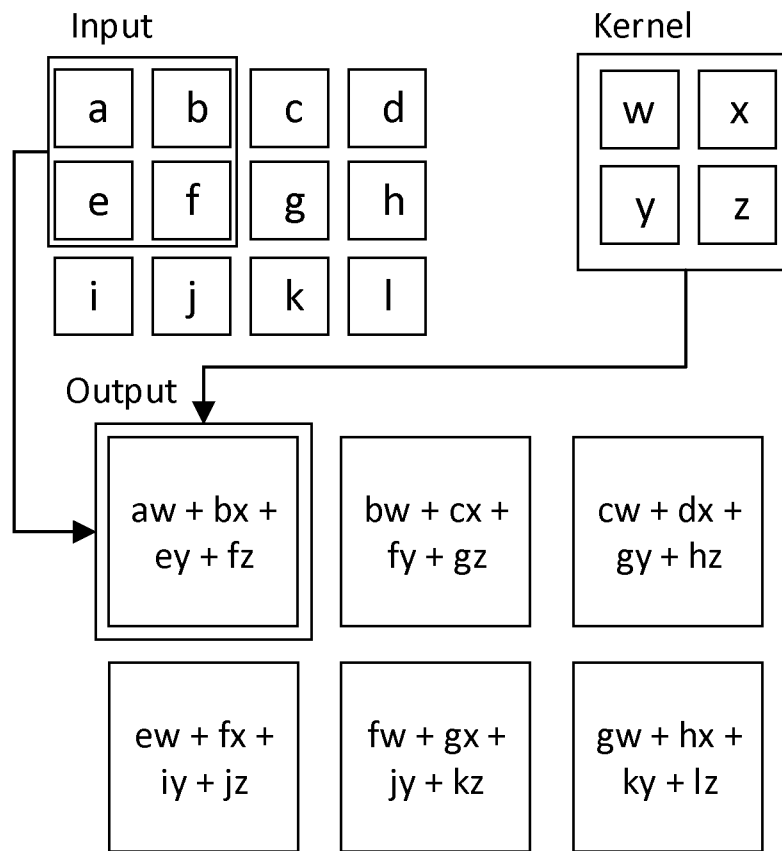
Input

| a | b | c | d |
|---|---|---|---|
| e | f | g | h |
| i | j | k | l |

Kernel

| w | x |
|---|---|
| y | z |

Output

| aw + bx + ey + fz | bw + cx + fy + gz | cw + dx + gy + hz |
|---|---|---|
| ew + fx + iy + jz | fw + gx + jy + kz | gw + hx + ky + lz |